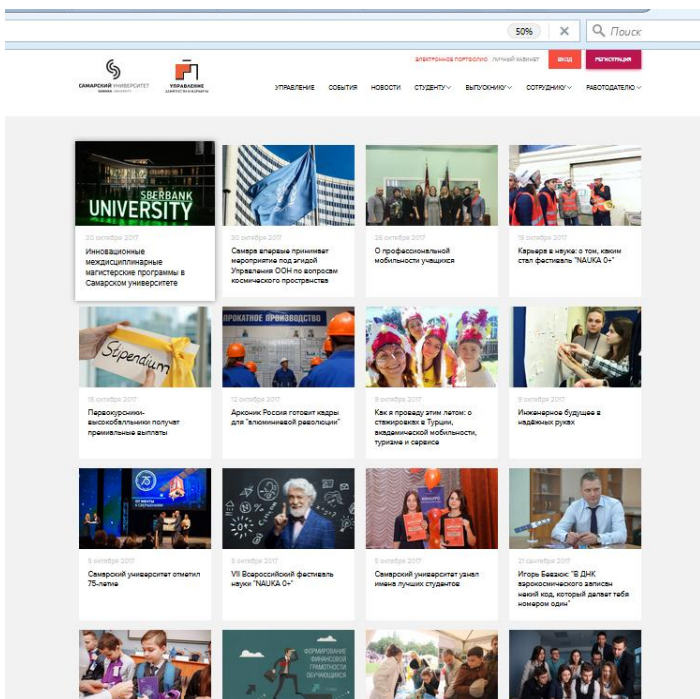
50% × Поиск

САМАРСКИЙ УНИВЕРСИТЕТ

УПРАВЛЕНИЕ

ЭЛЕКТРОННОЕ ПОРТФОЛИО ЛИЧНЫЙ КАБИНЕТ ВХОД РЕГИСТРАЦИЯ

УПРАВЛЕНИЕ СОБЫТИЯ НОВОСТИ СТУДЕНТУ ВЫПУСКНИКУ СОТРУДНИКУ РАБОТОДАТЕЛЮ

SBERBANK UNIVERSITY

20 октября 2017
Инновационные междисциплинарные магистерские программы в Самарском университете

20 октября 2017
Самара впервые принимает мероприятие под эгидой Управления ООН по вопросам космического пространства

20 октября 2017
О профессиональной мобильности учащихся

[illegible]
Карьера в науке: о том, каким стал фестиваль "NAUKA 0+"

Stipendium

16 октября 2017
Первокурсники-высокобалльники получат премиальные выплаты

12 октября 2017
Арконик Россия готовит кадры для "алюминиевой революции"

10 октября 2017
Как я провела это летом: о стажировках в Турции, академической мобильности, туризме и сервисе

9 октября 2017
Инженерное будущее в надежных руках

6 октября 2017
Самарский университет отметил 75-летие

5 октября 2017
VII Всероссийский фестиваль науки "NAUKA 0+"

5 октября 2017
Самарский университет узнал имена лучших студентов

21 сентября 2017
Игорь Бевзюк: "В ДНК аэрокосмической записан некий код, который делает тебя номером один"

ФОРМИРОВАНИЕ ФИНАНСОВОЙ ГРАМОТНОСТИ ОБУЧАЮЩИХСЯ